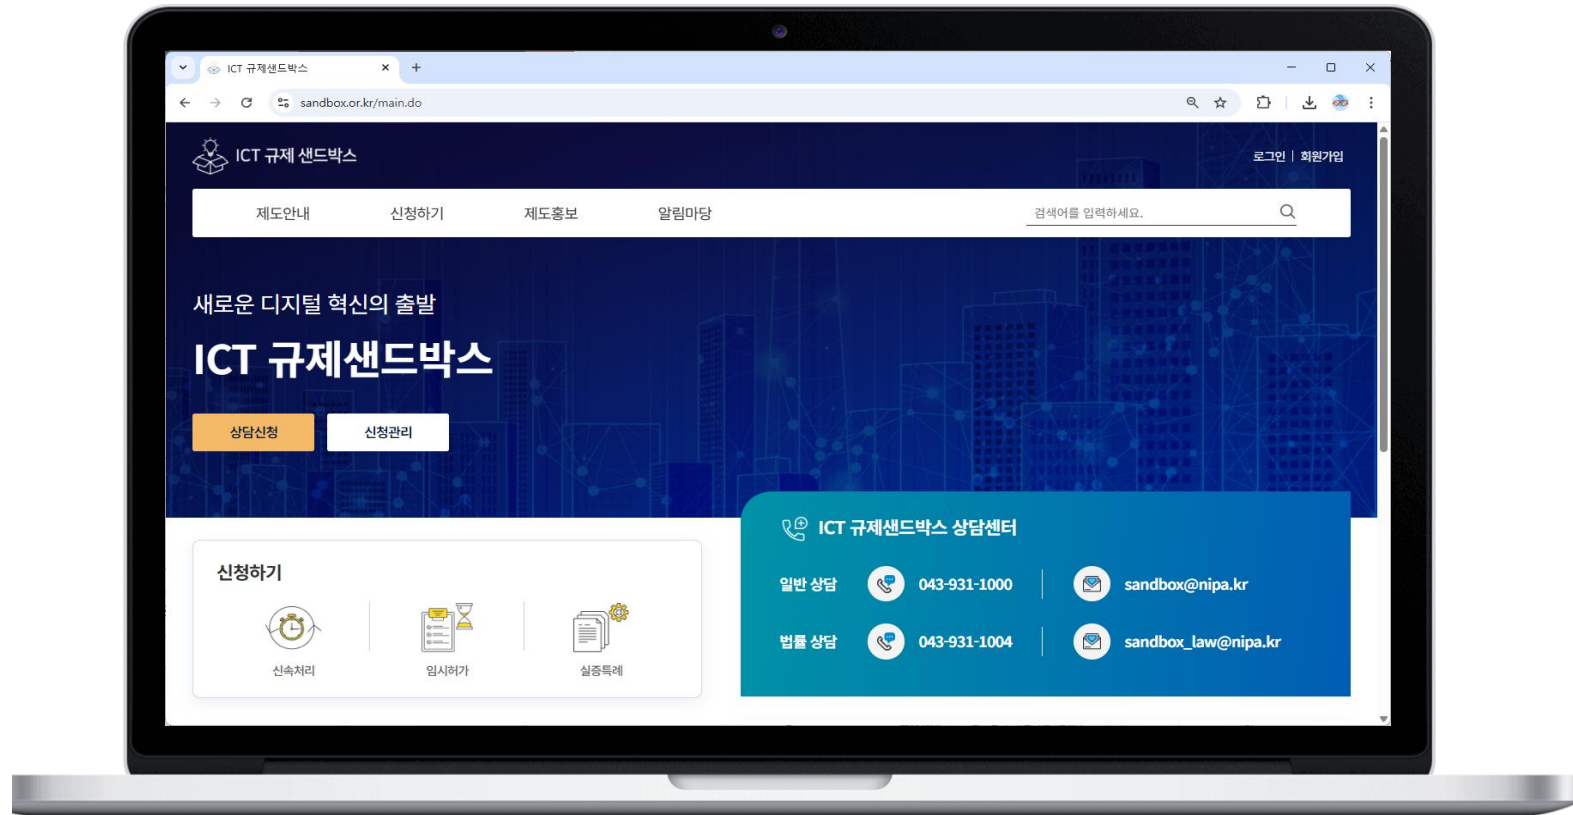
ICT 규제샌드박스 ×
+

sandbox.or.kr/main.do

ICT 규제 샌드박스

로그인 | 회원가입

제도안내 신청하기 제도홍보 알림마당

검색어를 입력하세요.

새로운 디지털 혁신의 출발

ICT 규제샌드박스

상담신청 신청관리

신청하기

신속처리 임시허가 실증특례

ICT 규제샌드박스 상담센터

일반 상담 043-931-1000 sandbox@nipa.kr

법률 상담 043-931-1004 sandbox_law@nipa.kr